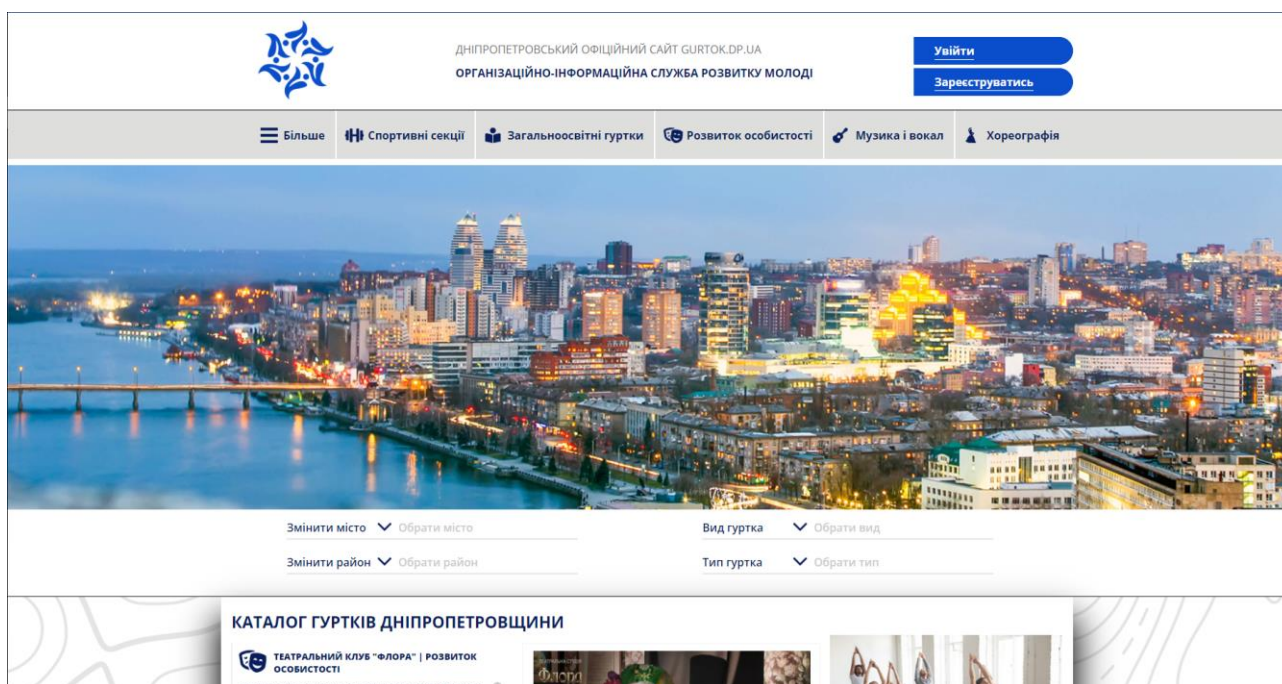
ДНІПРОПЕТРОВСЬКИЙ ОФІЦІЙНИЙ САЙТ GURTOK.DP.UA
ОРГАНІЗАЦІЙНО-ІНФОРМАЦІЙНА СЛУЖБА РОЗВИТКУ МОЛОДІ

Увійти
Зареєструватись

Більше
Спортивні секції
Загальноосвітні гуртки
Розвиток особистості
Музика і вокал
Хореографія

Змінити місто Обрати місто
Змінити район Обрати район
Вид гуртка Обрати вид
Тип гуртка Обрати тип

КАТАЛОГ ГУРТКІВ ДНІПРОПЕТРОВЩИНИ

ТЕАТРАЛЬНИЙ КЛУБ "ФЛОРА" | РОЗВИТОК ОСОБИСТОСТІ